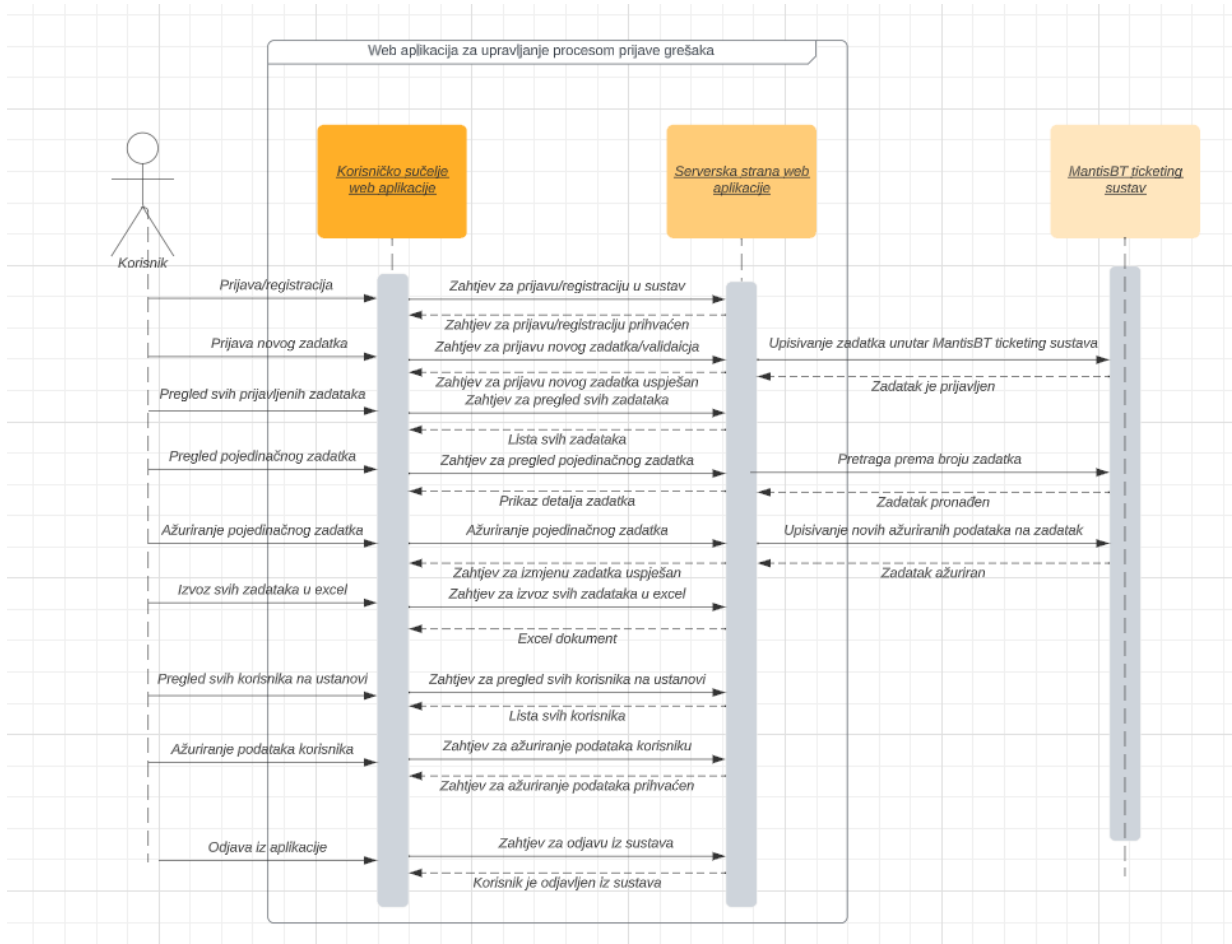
Web aplikacija za upravljanje procesom prijave grešaka

Korisničko sučelje web aplikacije

Serverska strana web aplikacije

MantisBT ticketing sustav

Korisnik

Prijava/registracija

Zahtjev za prijavu/registraciju u sustav

Zahtjev za prijavu/registraciju prihvaćen

Prijava novog zadatka

Zahtjev za prijavu novog zadatka/validaicja

Upisivanje zadatka unutar MantisBT ticketing sustava

Zahtjev za prijavu novog zadatka uspješan

Zadatak je prijavljen

Pregled svih prijavljenih zadataka

Zahtjev za pregled svih zadataka

Lista svih zadataka

Pregled pojedinačnog zadatka

Zahtjev za pregled pojedinačnog zadatka

Pretraga prema broju zadatka

Prikaz detalja zadatka

Zadatak pronađen

Ažuriranje pojedinačnog zadatka

Ažuriranje pojedinačnog zadatka

Upisivanje novih ažuriranih podataka na zadatak

Zahtjev za izmjenu zadatka uspješan

Zadatak ažuriran

Izvoz svih zadataka u excel

Zahtjev za izvoz svih zadataka u excel

Excel dokument

Pregled svih korisnika na ustanovi

Zahtjev za pregled svih korisnika na ustanovi

Lista svih korisnika

Ažuriranje podataka korisnika

Zahtjev za ažuriranje podataka korisniku

Zahtjev za ažuriranje podataka prihvaćen

Odjava iz aplikacije

Zahtjev za odjavu iz sustava

Korisnik je odjavljen iz sustava